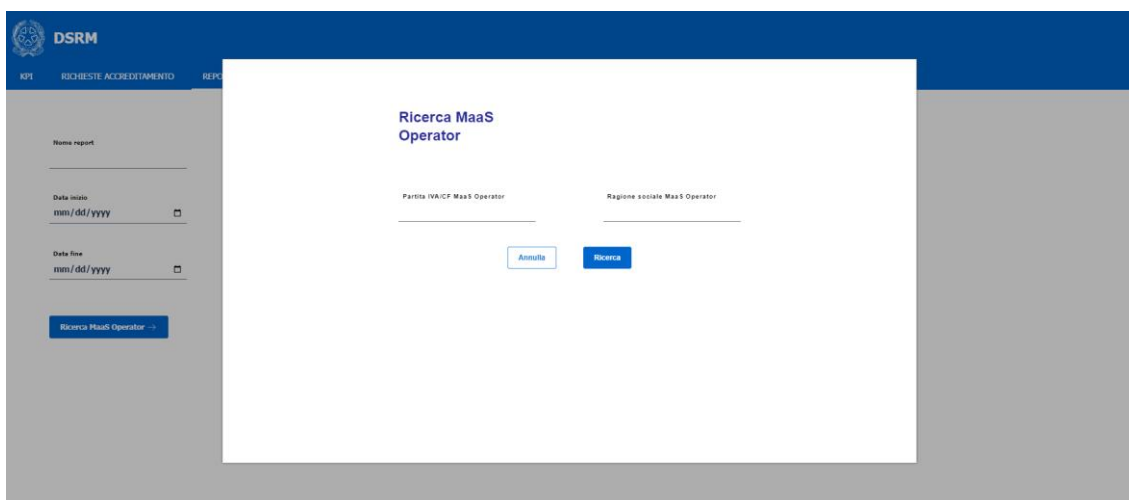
DSRM

KPI RICHIESTE ACCREDITAMENTO REPO

Nome report

Data inizio
mm/dd/yyyy

Data fine
mm/dd/yyyy

Ricerca MaaS Operator →

Ricerca MaaS Operator

Partita IVA/CF MaaS Operator

Ragione sociale MaaS Operator

Annulla

Ricerca